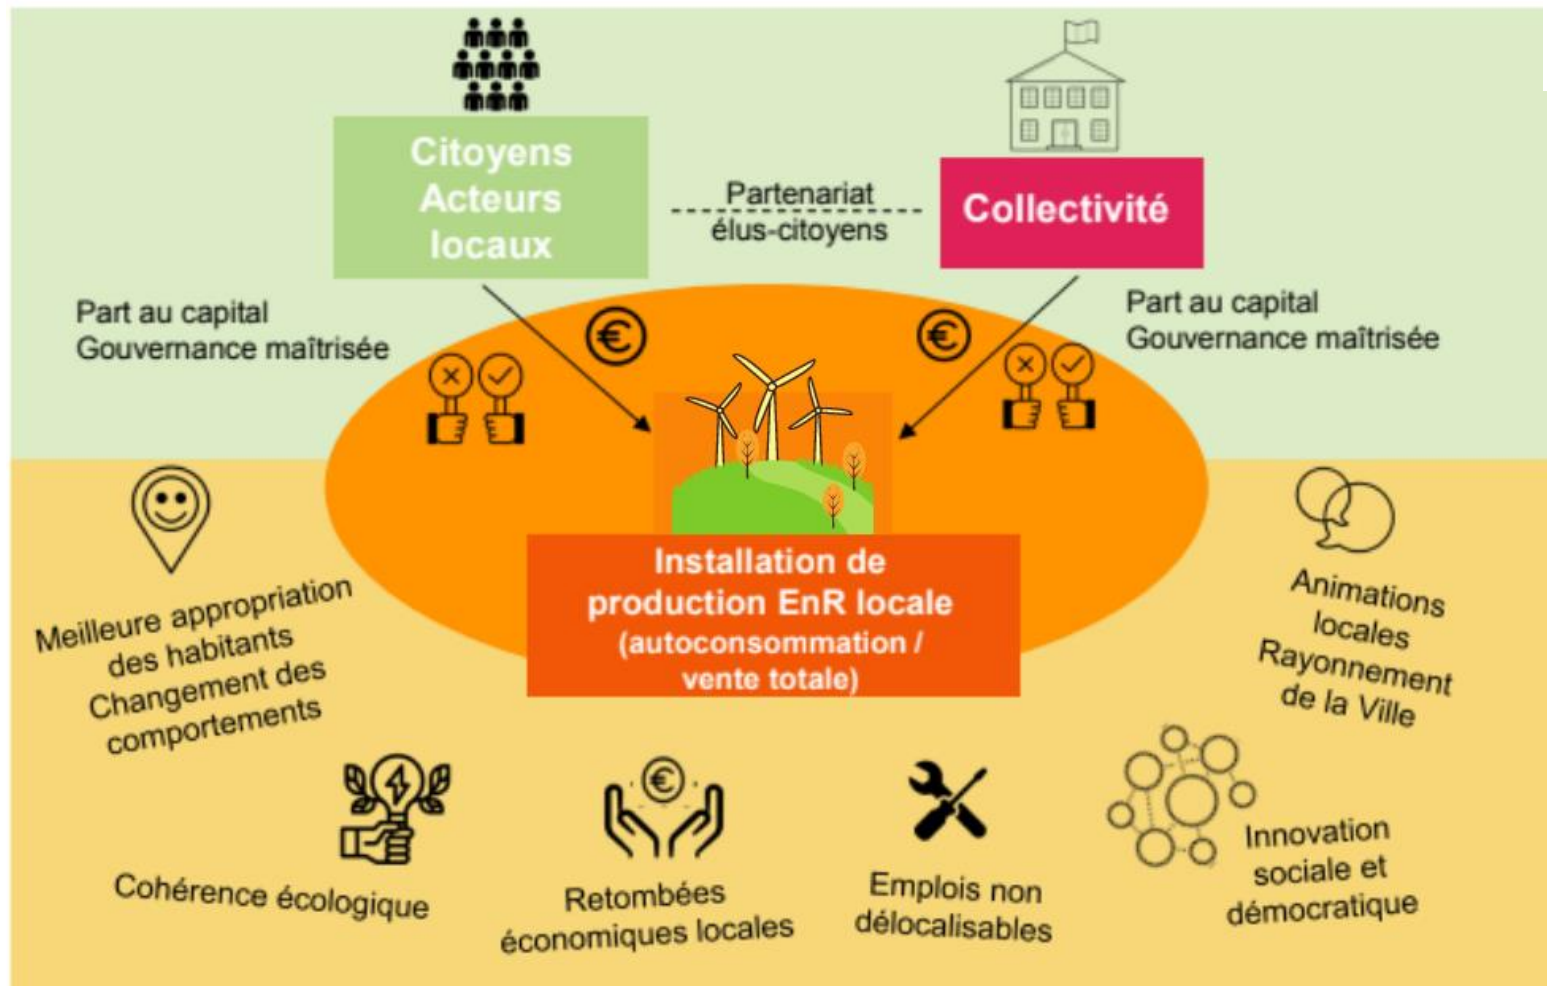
Citoyens Acteurs locaux

Partenariat élus-citoyens

Collectivité

Part au capital
Gouvernance maîtrisée

Part au capital
Gouvernance maîtrisée

Installation de production EnR locale (autoconsommation / vente totale)

Meilleure appropriation des habitants
Changement des comportements

Animations locales
Rayonnement de la Ville

Cohérence écologique

Retombées économiques locales

Emplois non délocalisables

Innovation sociale et démocratique